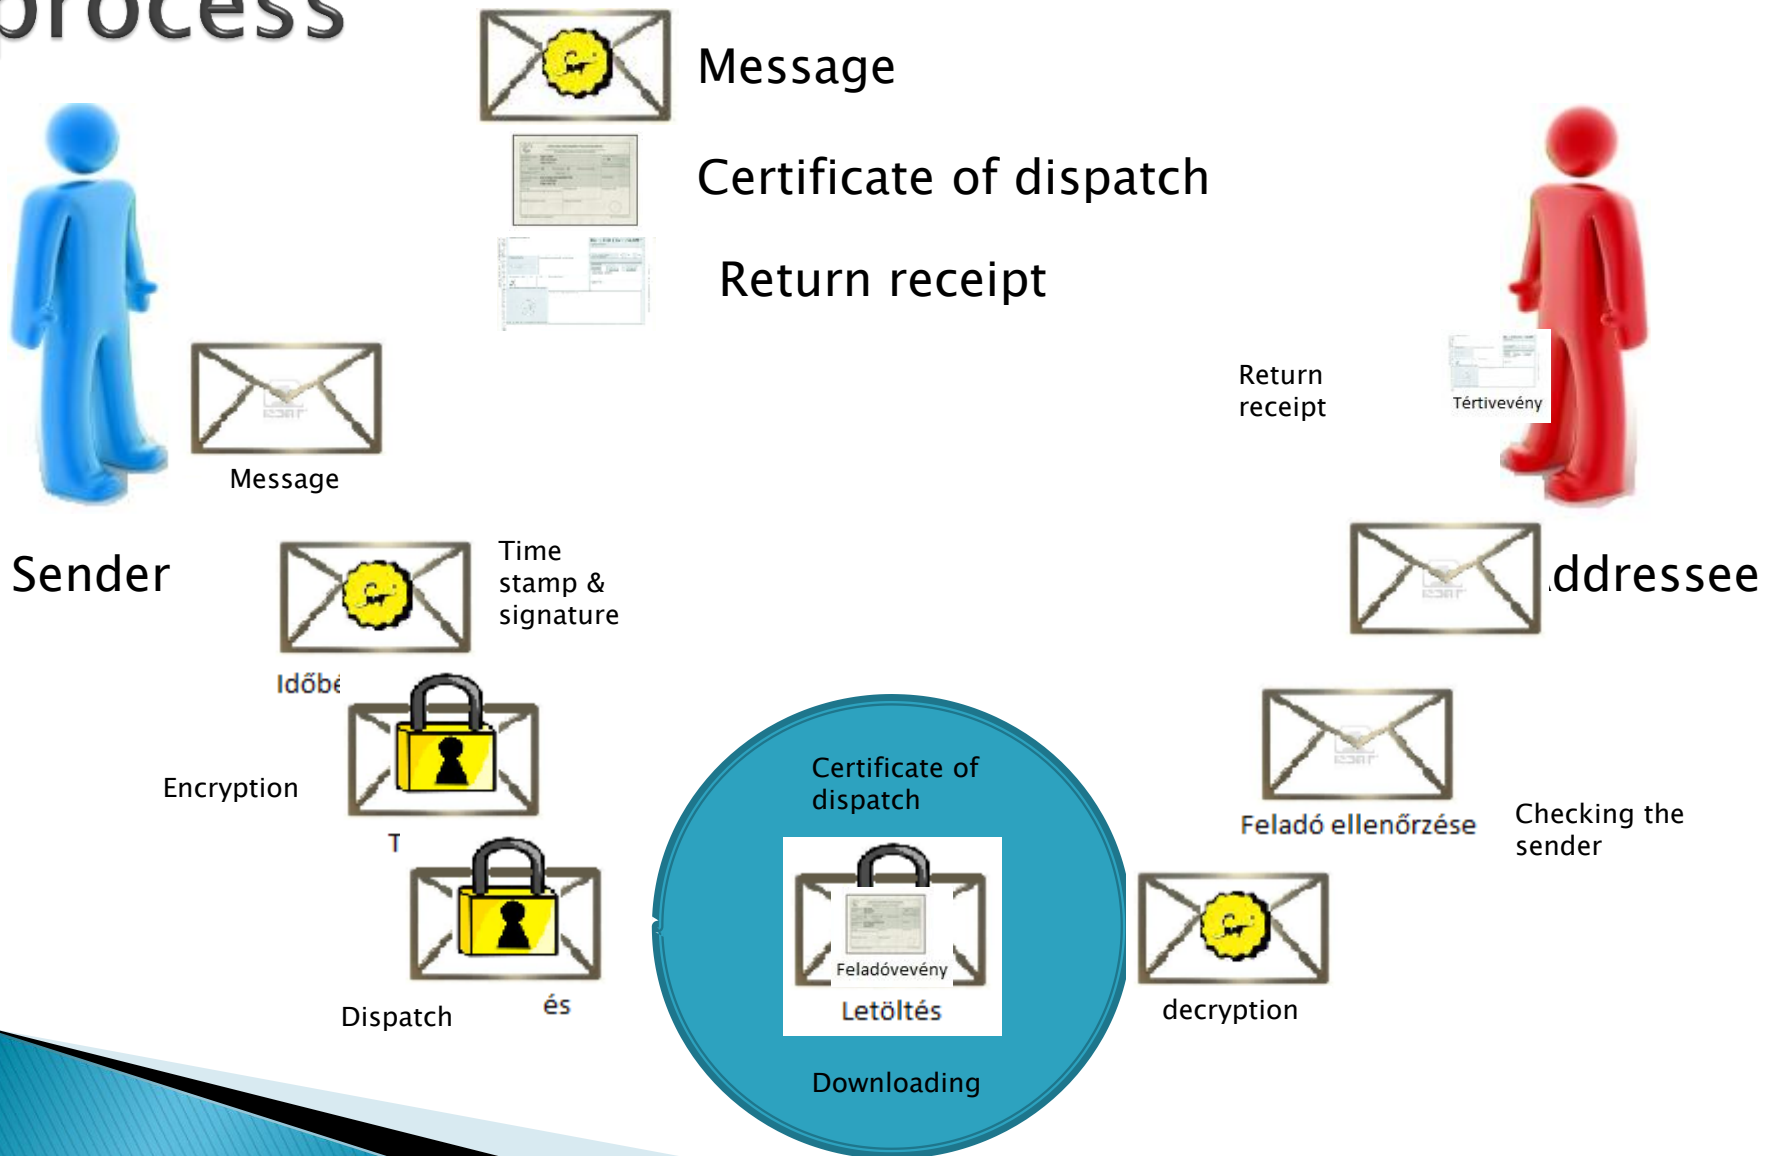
process

Message

Certificate of dispatch

Return receipt

Return receipt

Tértivevény

Message

Sender

Time stamp & signature

ddressee

Időbé

Encryption

T

Certificate of dispatch

Feladó ellenőrzése

Checking the sender

Feladóvevény

Letöltés

decryption

Dispatch

és

Downloading